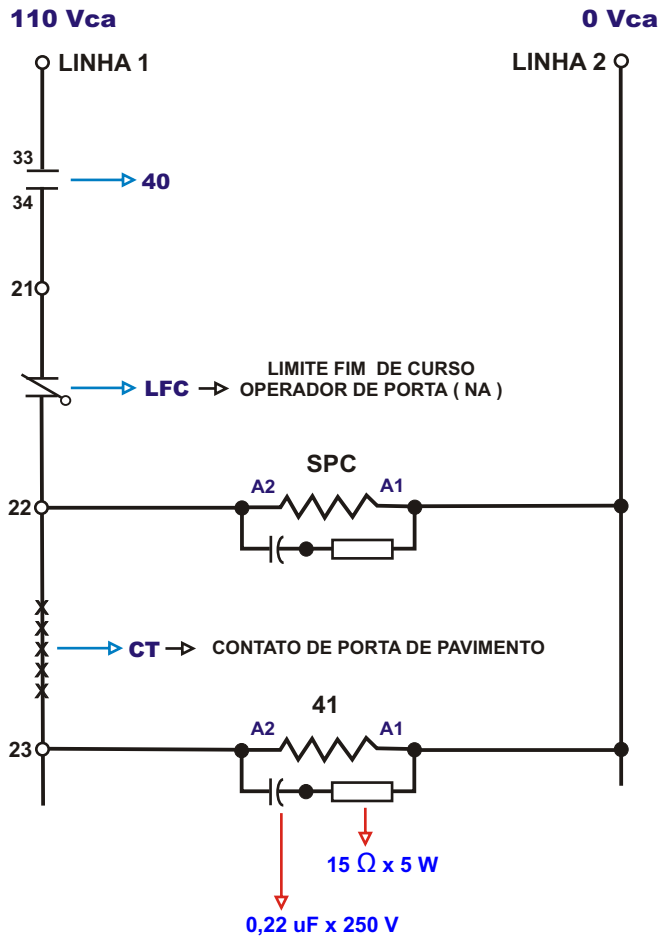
110 Vca

0 Vca

LINHA 1

LINHA 2

33

34

40

21

LFC

LIMITE FIM DE CURSO OPERADOR DE PORTA ( NA )

SPC

A2

A1

22

CT

CONTATO DE PORTA DE PAVIMENTO

41

A2

A1

23

15 $\Omega$ x 5 W

0,22 uF x 250 V